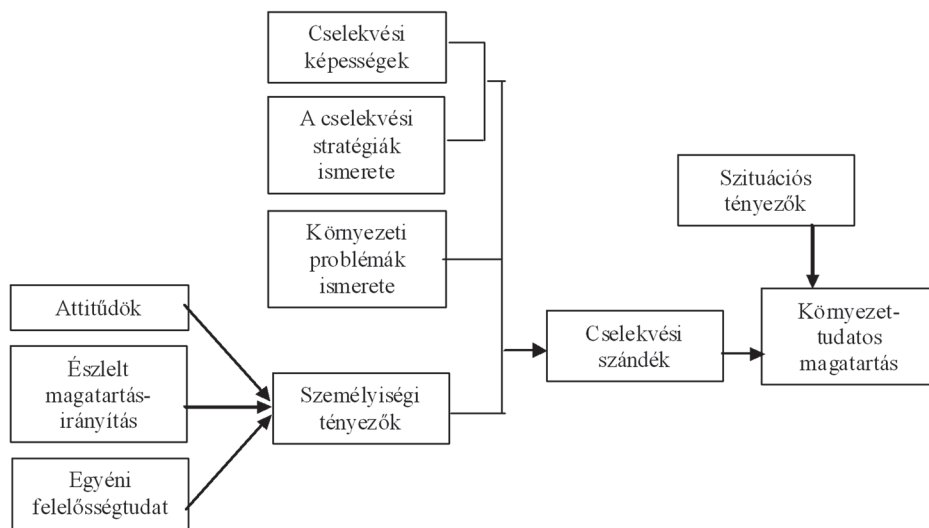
Cselekvési képességek

A cselekvési stratégiák ismerete

Környezeti problémák ismerete

Szituációs tényezők

Attitűdök

Észlelt magatartás-irányítás

Egyéni felelősségtudat

Személyiségi tényezők

Cselekvési szándék

Környezet-tudatos magatartás